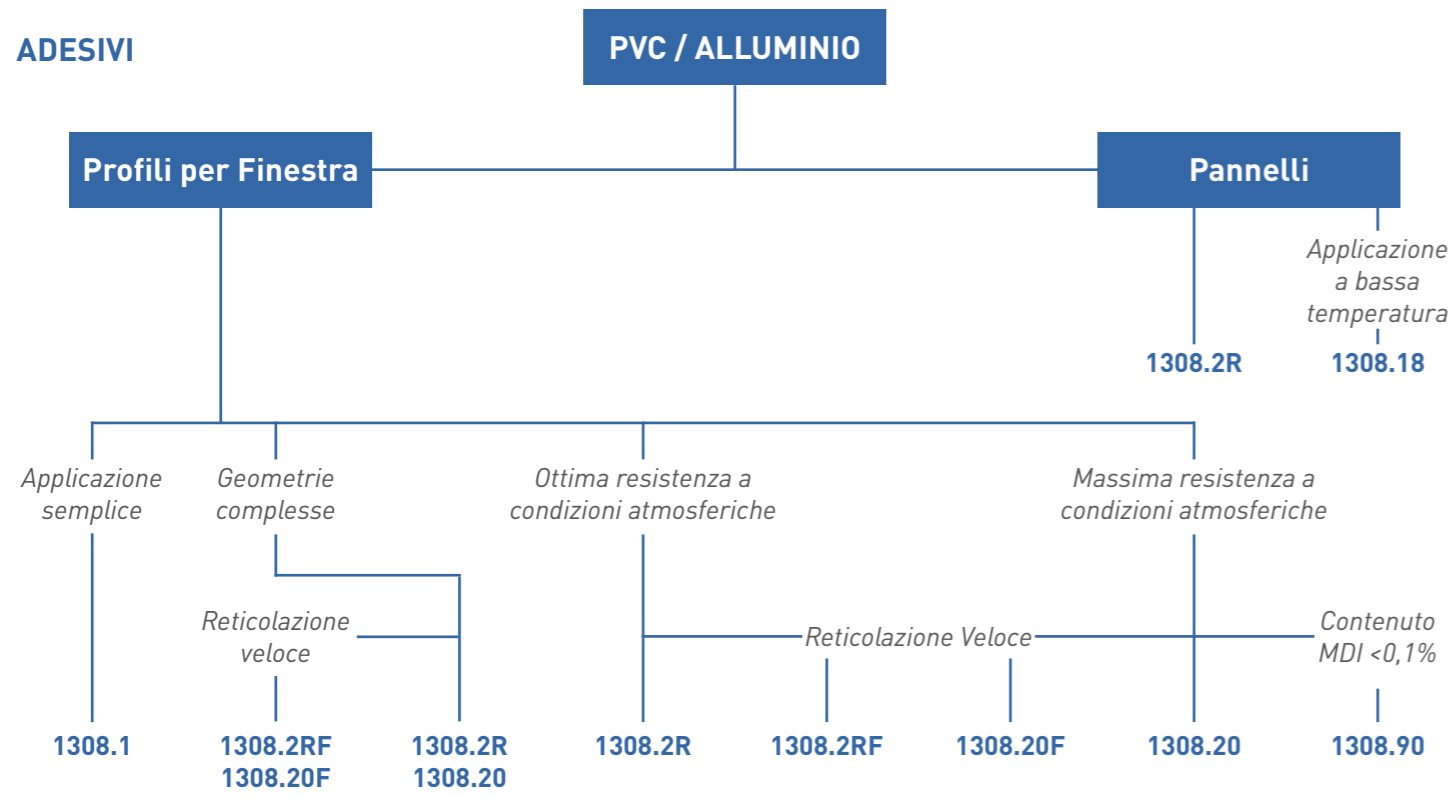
ADESIVI

PVC / ALLUMINIO

Profili per Finestra

Pannelli

Applicazione a bassa temperatura

1308.2R

1308.18

Applicazione semplice

Geometrie complesse

Ottima resistenza a condizioni atmosferiche

Massima resistenza a condizioni atmosferiche

Reticolazione veloce

Reticolazione Veloce

Contenuto MDI <0,1%

1308.1

1308.2RF
1308.20F

1308.2R
1308.20

1308.2R

1308.2RF

1308.20F

1308.20

1308.90